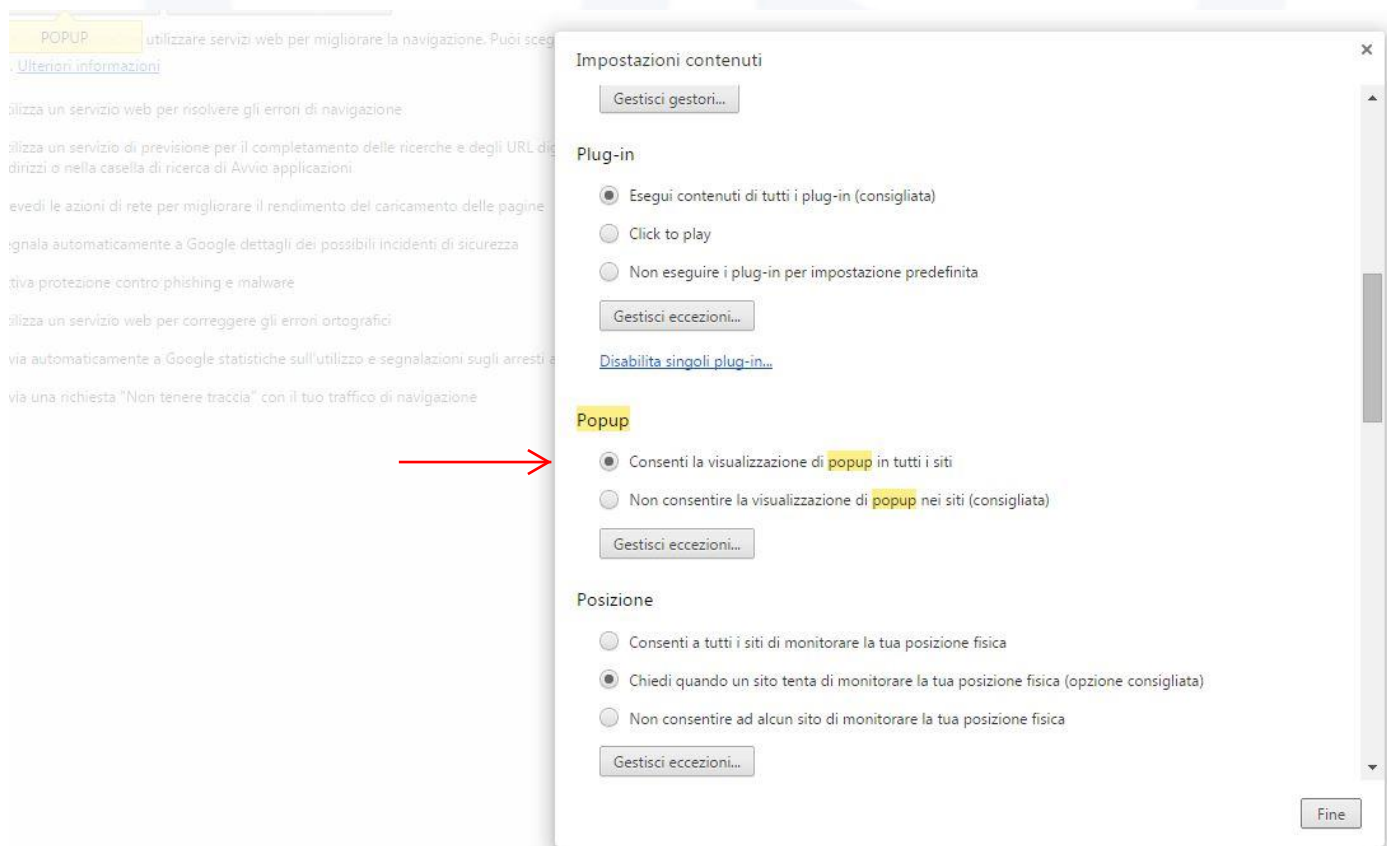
POPUP utilizzare servizi web per migliorare la navigazione. Puoi sceg
. Ulteriori informazioni

ilizza un servizio web per risolvere gli errori di navigazione

ilizza un servizio di previsione per il completamento delle ricerche e degli URL dig
dirizzi o nella casella di ricerca di Avvio applicazioni

evedi le azioni di rete per migliorare il rendimento del caricamento delle pagine

gnala automaticamente a Google dettagli dei possibili incidenti di sicurezza

tiva protezione contro phishing e malware

ilizza un servizio web per correggere gli errori ortografici

via automaticamente a Google statistiche sull'utilizzo e segnalazioni sugli arresti a

via una richiesta "Non tenere traccia" con il tuo traffico di navigazione

Impostazioni contenuti

×

Gestisci gestori...

Plug-in

Esegui contenuti di tutti i plug-in (consigliata)

Click to play

Non eseguire i plug-in per impostazione predefinita

Gestisci eccezioni...

Disabilita singoli plug-in...

Popup

Consenti la visualizzazione di popup in tutti i siti

Non consentire la visualizzazione di popup nei siti (consigliata)

Gestisci eccezioni...

Posizione

Consenti a tutti i siti di monitorare la tua posizione fisica

Chiedi quando un sito tenta di monitorare la tua posizione fisica (opzione consigliata)

Non consentire ad alcun sito di monitorare la tua posizione fisica

Gestisci eccezioni...

Fine